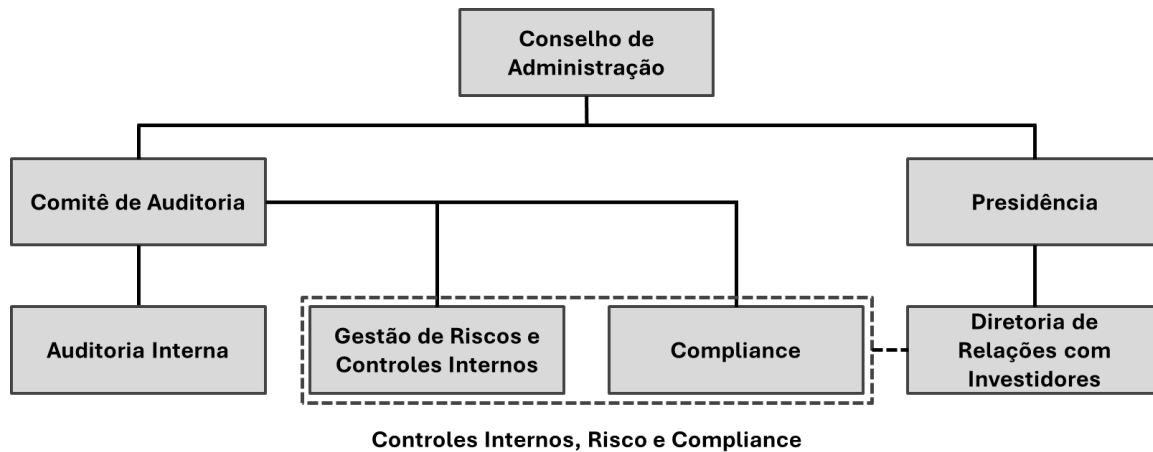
Conselho de Administração

Comitê de Auditoria

Presidência

Auditoria Interna

Gestão de Riscos e Controles Internos

Compliance

Diretoria de Relações com Investidores

Controles Internos, Risco e Compliance